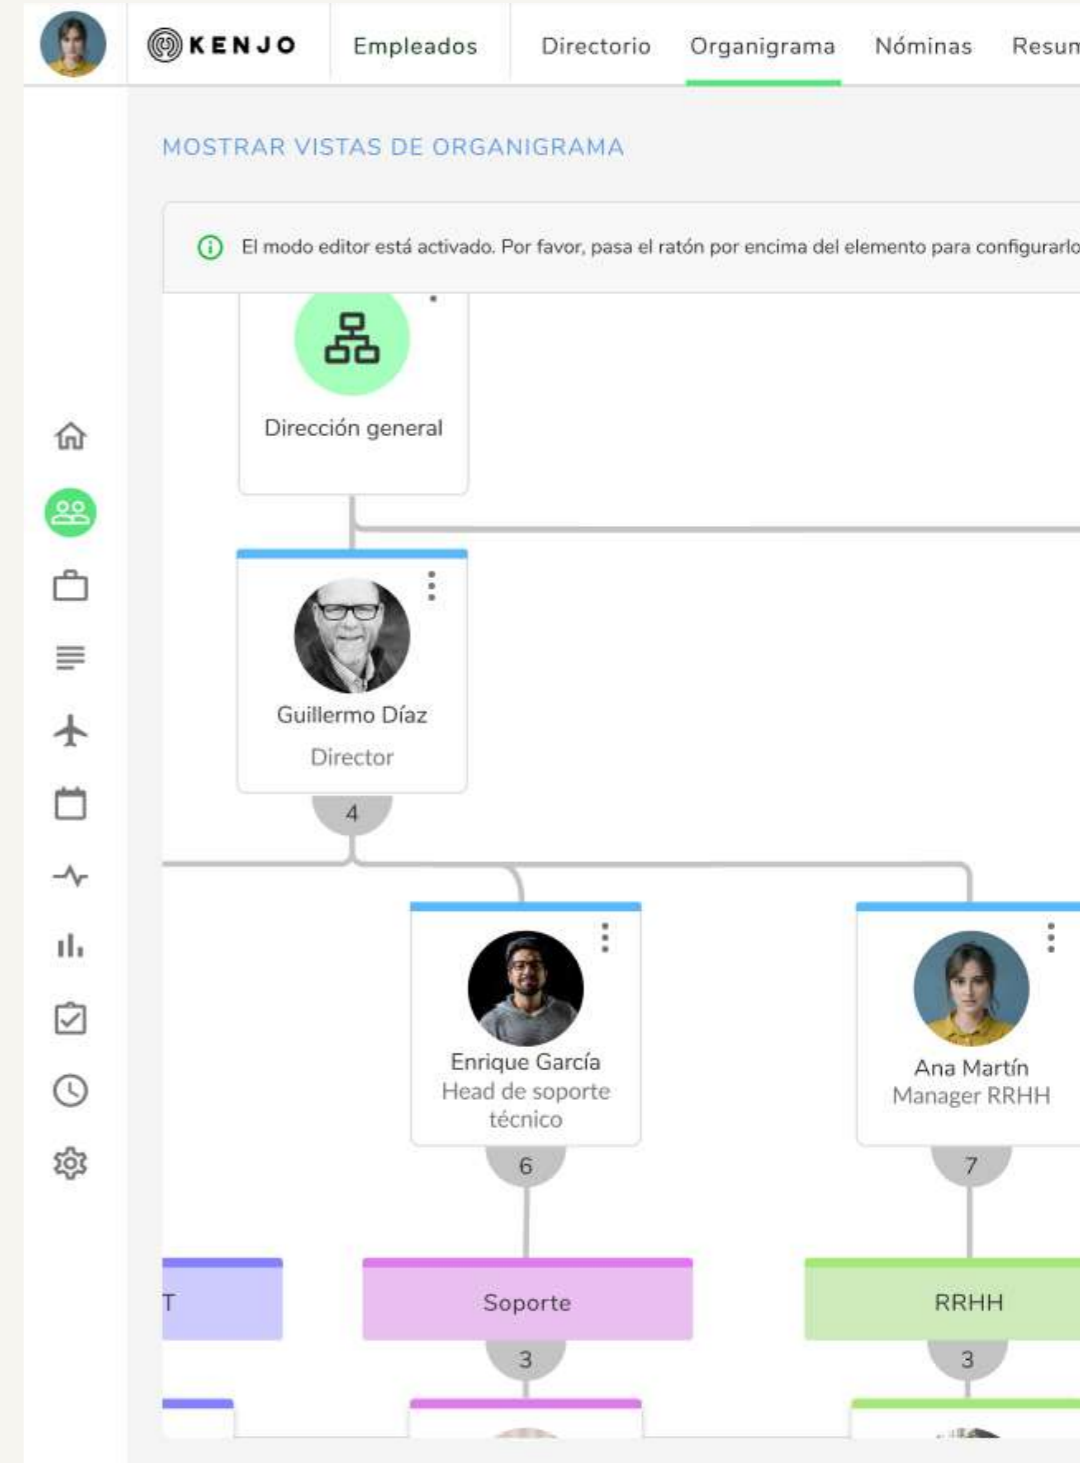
KENJO Empleados Directorio Organigrama Nóminas Resum

MOSTRAR VISTAS DE ORGANIGRAMA

El modo editor está activado. Por favor, pasa el ratón por encima del elemento para configurarlo

Dirección general

Guillermo Díaz
Director
4

Enrique García
Head de soporte técnico
6

Ana Martín
Manager RRHH
7

T

Soporte
3

RRHH
3